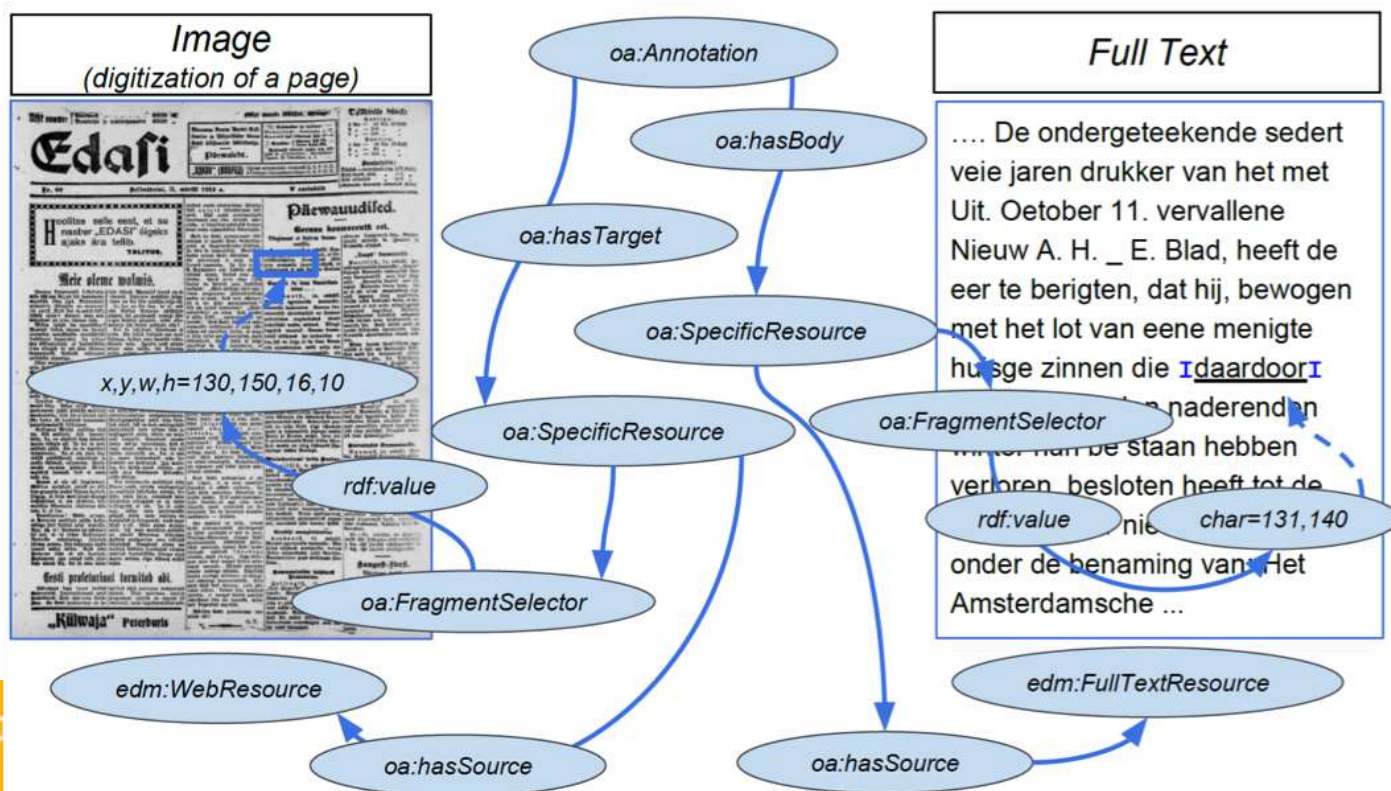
Image
(digitization of a page)

Edasi

Päewauudised.

Meie oleme walmis.

Eesti proletariaat tormitab abi.

„Külwaja" Peterburis

oa:Annotation

oa:hasBody

oa:hasTarget

oa:SpecificResource

x,y,w,h=130,150,16,10

oa:SpecificResource

rdf:value

oa:FragmentSelector

edm:WebResource

oa:hasSource

Full Text

.... De ondergeteekende sedert veie jaren drukker van het met Uit. Oetober 11. vervallene Nieuw A. H. _ E. Blad, heeft de eer te berigten, dat hij, bewogen met het lot van eene menigte huisge zinnen die daardoor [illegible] naderenden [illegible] staan hebben verloren, besloten heeft tot de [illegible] nie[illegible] onder de benaming van Het Amsterdamsche ...

oa:FragmentSelector

rdf:value

char=131,140

edm:FullTextResource

oa:hasSource